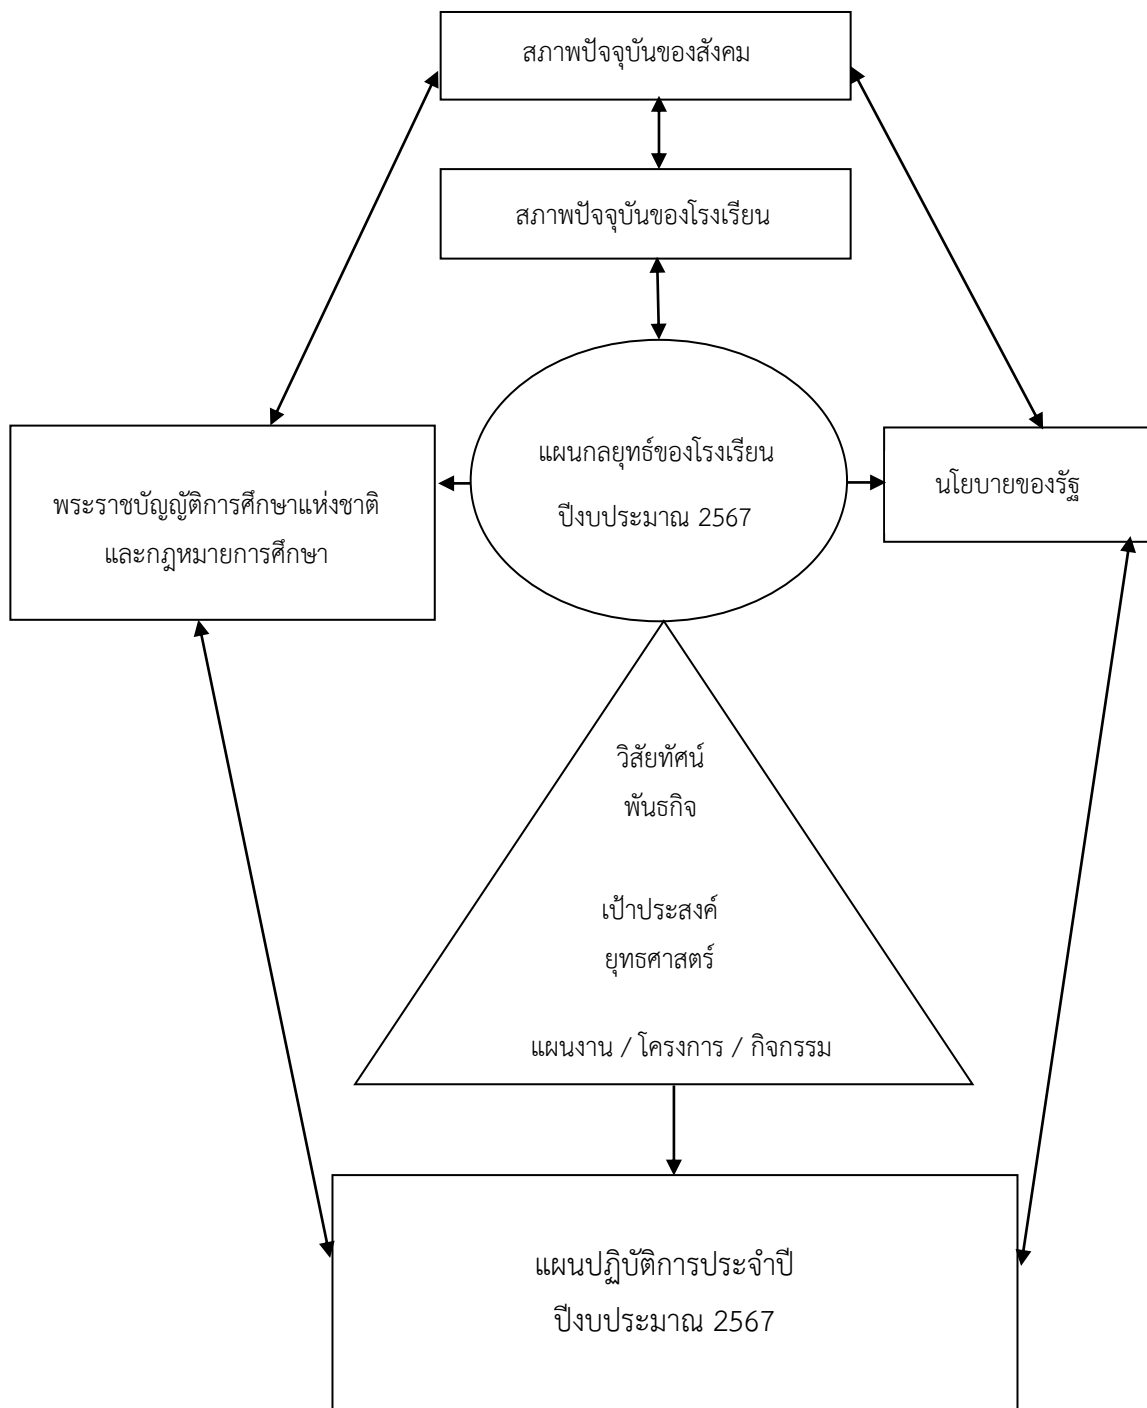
สภาพปัจจุบันของสังคม

สภาพปัจจุบันของโรงเรียน

พระราชบัญญัติการศึกษาแห่งชาติ และกฎหมายการศึกษา

แผนกลยุทธ์ของโรงเรียน ปีงบประมาณ 2567

นโยบายของรัฐ

วิสัยทัศน์
พันธกิจ

เป้าประสงค์
ยุทธศาสตร์

แผนงาน / โครงการ / กิจกรรม

แผนปฏิบัติการประจำปี
ปีงบประมาณ 2567